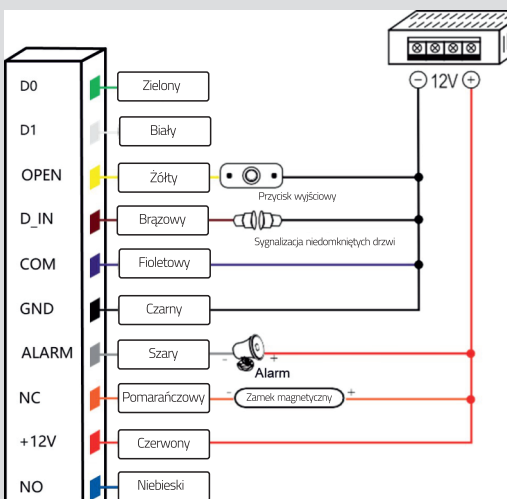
D0
Zielony
D1
Biały
OPEN
Żółty
Przycisk wyjściowy
D_IN
Brązowy
Sygnalizacja niedomkniętych drzwi
COM
Fioletowy
GND
Czarny
ALARM
Szary
Alarm
NC
Pomarańczowy
Zamek magnetyczny
+12V
Czerwony
NO
Niebieski
12V